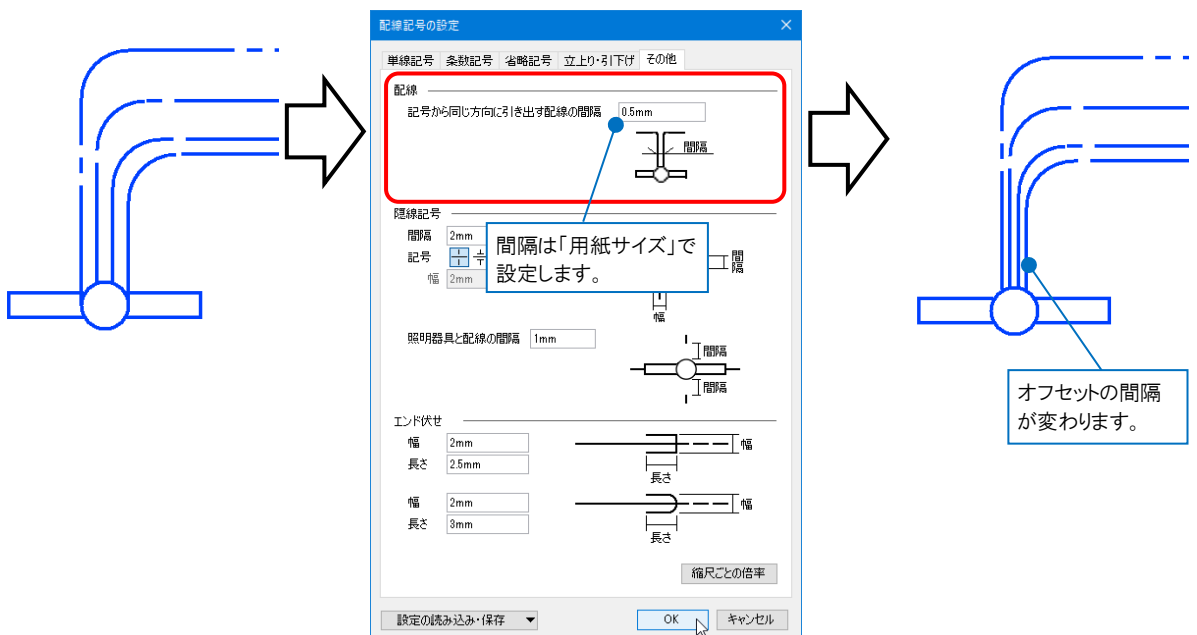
配線記号の設定

単線記号 | 条数記号 | 省略記号 | 立上り・引下げ | その他

配線

記号から同じ方向に引き出す配線の間隔 0.5mm

間隔

隠線記号

間隔 2mm

記号

幅 2mm

間隔は「用紙サイズ」で設定します。

間隔

幅

照明器具と配線の間隔 1mm

間隔

間隔

エンド伏せ

幅 2mm

長さ 2.5mm

幅

長さ

幅 2mm

長さ 3mm

幅

長さ

縮尺ごとの倍率

設定の読み込み・保存

OK

キャンセル

オフセットの間隔が変わります。